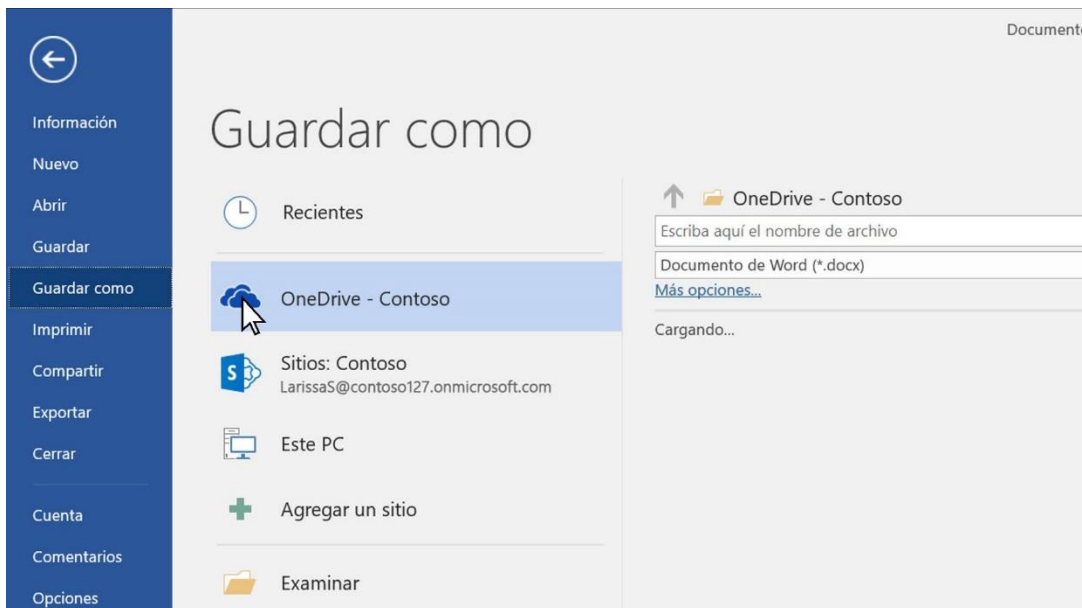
Document

Información
Nuevo
Abrir
Guardar
Guardar como
Imprimir
Compartir
Exportar
Cerrar
Cuenta
Comentarios
Opciones

Guardar como

Recientes
OneDrive - Contoso
Sitios: Contoso
LarissaS@contoso127.onmicrosoft.com
Este PC
Agregar un sitio
Examinar

OneDrive - Contoso
Escriba aquí el nombre de archivo
Documento de Word (*.docx)
Más opciones...
Cargando...